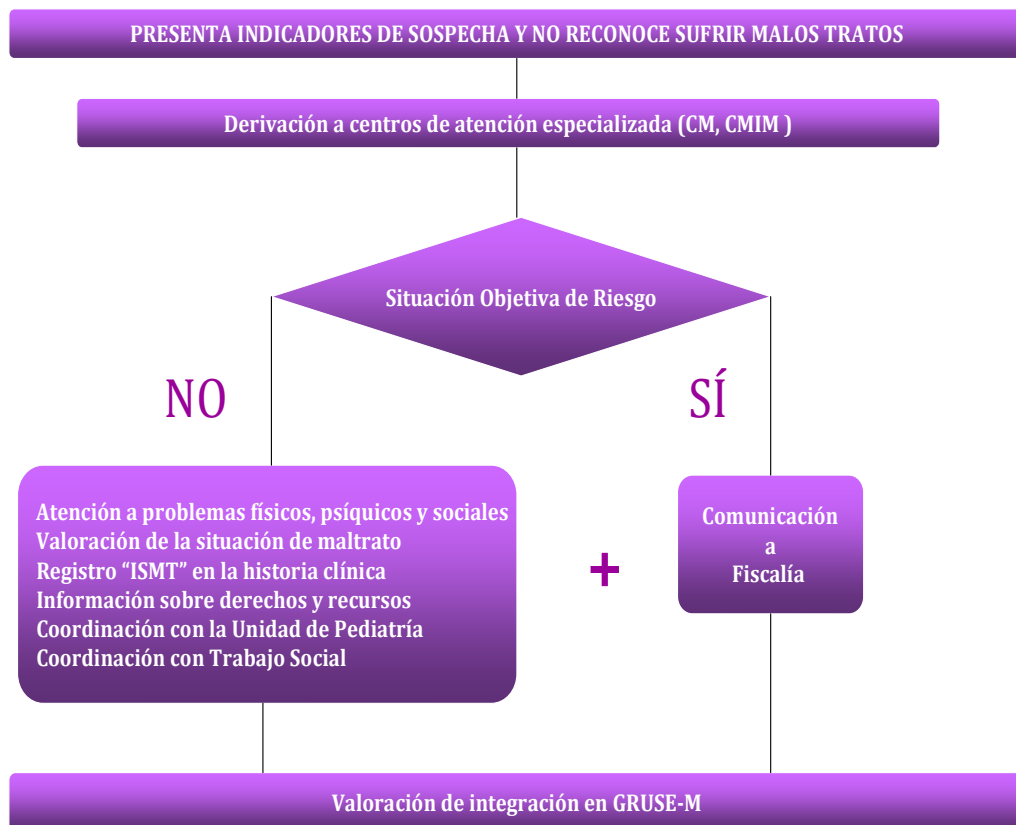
PRESENTA INDICADORES DE SOSPECHA Y NO RECONOCE SUFRIR MALOS TRATOS

Derivación a centros de atención especializada (CM, CMIM )

Situación Objetiva de Riesgo

NO

SÍ

Atención a problemas físicos, psíquicos y sociales
Valoración de la situación de maltrato
Registro "ISMT" en la historia clínica
Información sobre derechos y recursos
Coordinación con la Unidad de Pediatría
Coordinación con Trabajo Social

+

Comunicación a Fiscalía

Valoración de integración en GRUSE-M